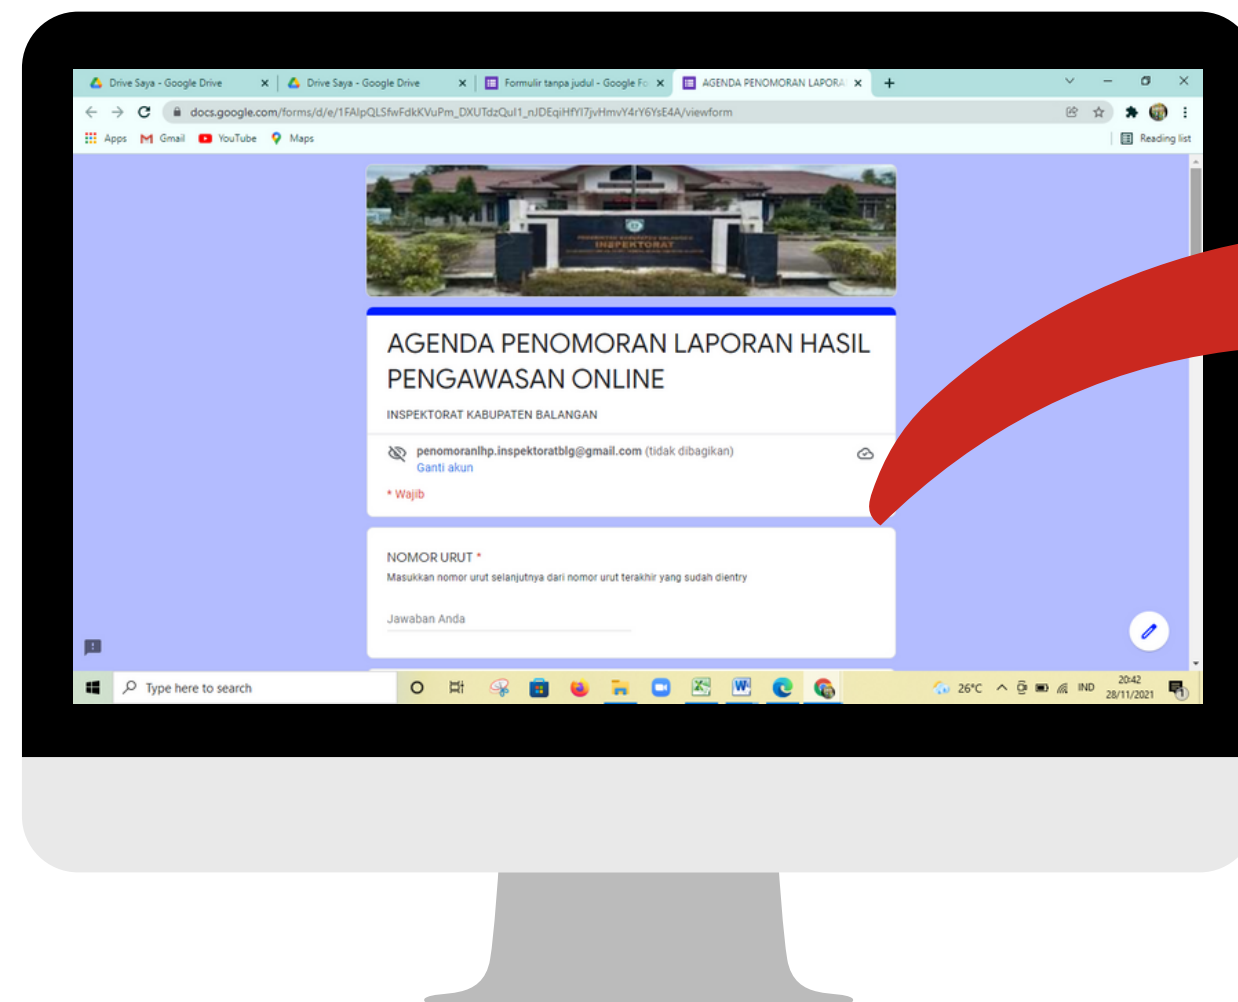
Drive Saya - Google Drive
Drive Saya - Google Drive
Formulir tanpa judul - Google Fo
AGENDA PENOMORAN LAPORA

docs.google.com/forms/d/e/1FAIpQLSfwFdkKVuPm_DXUTdzQuI1_nJDEqiHfYI7jvHmvY4rY6YsE4A/viewform

Apps Gmail YouTube Maps Reading list

INSPEKTORAT

AGENDA PENOMORAN LAPORAN HASIL PENGAWASAN ONLINE

INSPEKTORAT KABUPATEN BALANGAN

penomoranlhp.inspektoratblg@gmail.com (tidak dibagikan)
Ganti akun

* Wajib

NOMOR URUT *
Masukkan nomor urut selanjutnya dari nomor urut terakhir yang sudah dientry

Jawaban Anda

Type here to search
26°C IND 20:42 28/11/2021